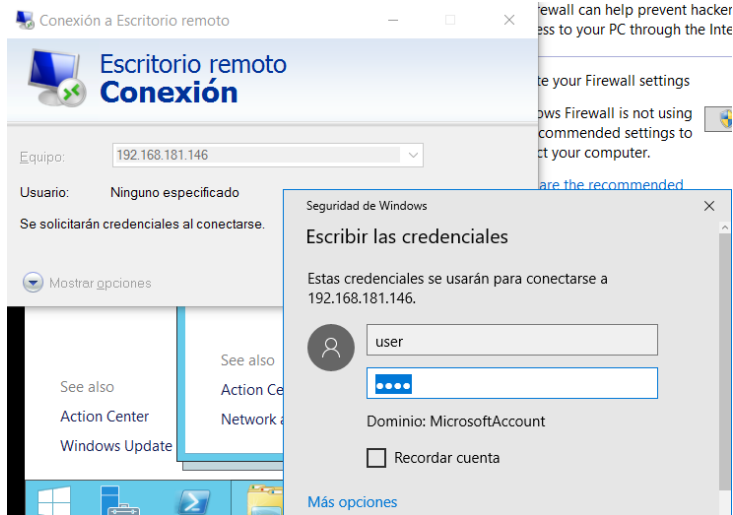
Conexión a Escritorio remoto

Escritorio remoto
Conexión

Equipo: 192.168.181.146

Usuario: Ninguno especificado

Se solicitarán credenciales al conectarse.

Mostrar opciones

irewall can help prevent hacker
ess to your PC through the Inte

te your Firewall settings

ows Firewall is not using
commended settings to
ct your computer.

are the recommended

See also
Action Center
Windows Update

See also
Action Ce
Network a

Seguridad de Windows

Escribir las credenciales

Estas credenciales se usarán para conectarse a 192.168.181.146.

user

••••

Dominio: MicrosoftAccount

Recordar cuenta

Más opciones